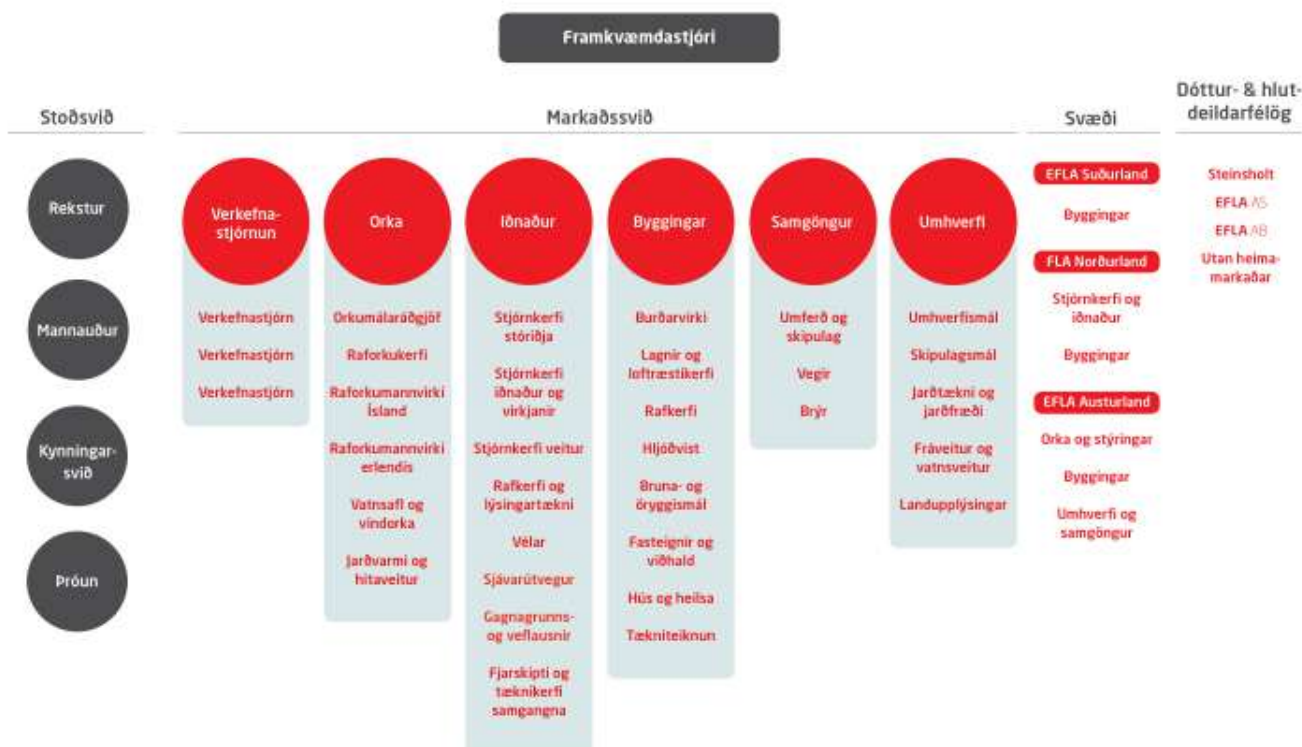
Framkvæmdastjóri

Stoðsvið

Rekstur

Mannauður

Kynningarsvið

Þróun

Markaðssvið

Verkefnastjórnun

Verkefnastjórn

Verkefnastjórn

Verkefnastjórn

Orka

Orkumálaráðgjöf

Raforkukerfi

Raforkumannvirki Ísland

Raforkumannvirki erlendis

Vatnsafl og vindorka

Jarðvarmi og hitaveitur

Iðnaður

Stjórnkerfi stóriðja

Stjórnkerfi iðnaður og virkjanir

Stjórnkerfi veitur

Rafkerfi og lýsingartækni

Vélar

Sjávarútvegur

Gagnagrunns- og veflausnir

Fjarskipti og tæknikerfi samgangna

Byggingar

Burðarvirki

Lagnir og loftræstikerfi

Rafkerfi

Hljóðvist

Bruna- og öryggismál

Fasteignir og viðhald

Hús og heilsa

Tækniteiknun

Samgöngur

Umferð og skipulag

Vegir

Brýr

Umhverfi

Umhverfismál

Skipulagsmál

Jarðtækni og jarðfræði

Fráveitur og vatnsveitur

Landupplýsingar

Svæði

EFLA Suðurland

Byggingar

FLA Norðurland

Stjórnkerfi og iðnaður

Byggingar

EFLA Austurland

Orka og stýringar

Byggingar

Umhverfi og samgöngur

Dóttur- & hlutdeildarfélög

Steinsholt

EFLA AS

EFLA AB

Utan heimamarkaðar